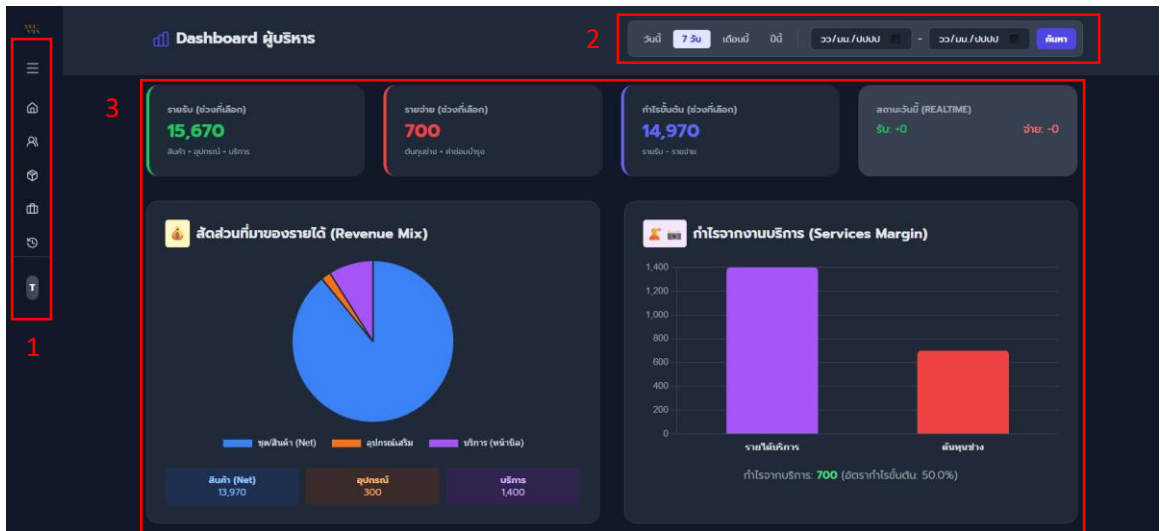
Dashboard ผู้บริหาร

2

วันนี้ 7 วัน เดือนนี้ ปีนี้ วว/ดด/ปปปป - วว/ดด/ปปปป ค้นหา

3

1

T

รายรับ (ช่วงที่เลือก)
15,670
สินค้า + อุปกรณ์ + บริการ

รายจ่าย (ช่วงที่เลือก)
700
ต้นทุนช่าง + ค่าซ่อมบำรุง

กำไรขั้นต้น (ช่วงที่เลือก)
14,970
รายรับ - รายจ่าย

สถานะวันนี้ (REALTIME)
รับ: +0
จ่าย: -0

สัดส่วนที่มาของรายได้ (Revenue Mix)

ชุด/สินค้า (Net)
อุปกรณ์เสริม
บริการ (หน้าบิล)

| สินค้า (Net) | อุปกรณ์ | บริการ |
|---|---|---|
| 13,970 | 300 | 1,400 |

กำไรจากงานบริการ (Services Margin)

1,400
1,200
1,000
800
600
400
200
0

รายได้บริการ
ต้นทุนช่าง

กำไรจากบริการ: 700 (อัตรากำไรขั้นต้น: 50.0%)